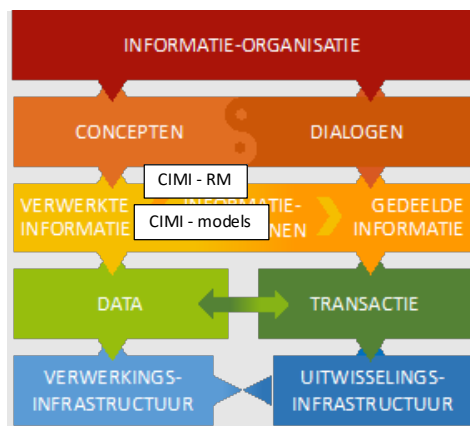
INFORMATIE-ORGANISATIE

CONCEPTEN

DIALOGEN

CIMI - RM

VERWERKTE INFORMATIE

CIMI - models

INFORMATIE- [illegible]NEN

GEDEELDE INFORMATIE

DATA

TRANSACTIE

VERWERKINGS-INFRASTRUCTUUR

UITWISSELINGS-INFRASTRUCTUUR